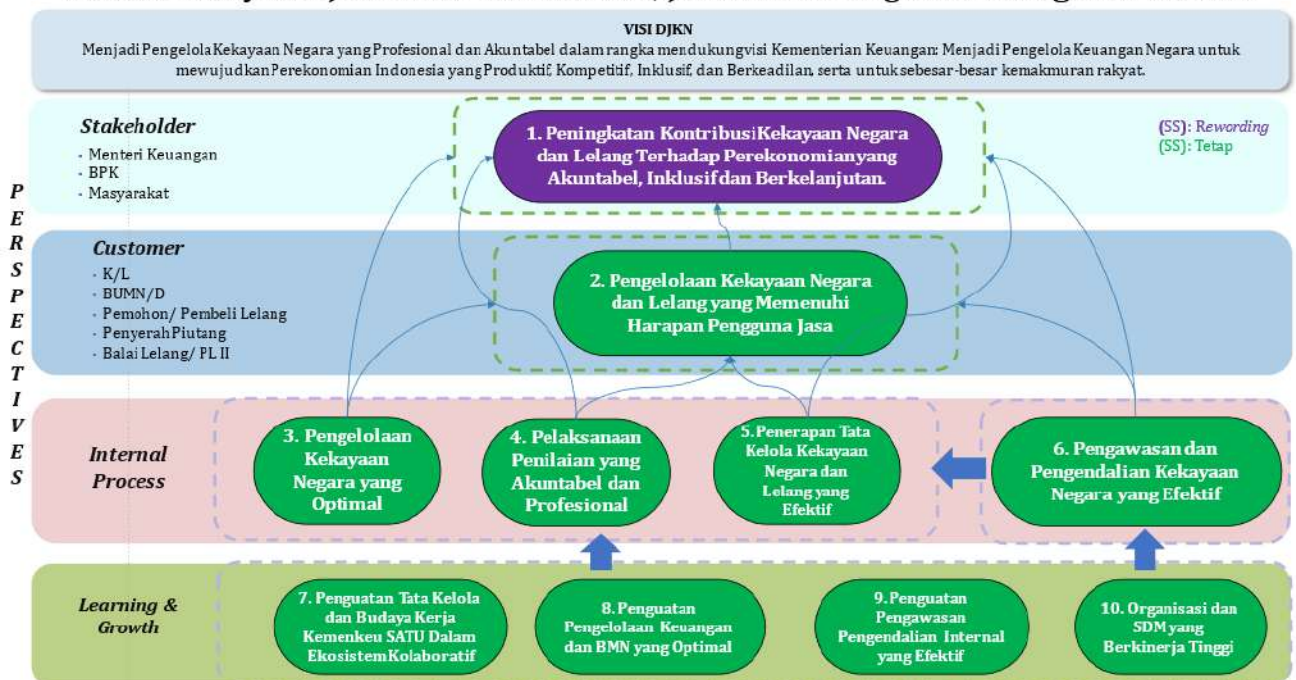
VISI DJKN

Menjadi Pengelola Kekayaan Negara yang Profesional dan Akuntabel dalam rangka mendukung visi Kementerian Keuangan: Menjadi Pengelola Keuangan Negara untuk mewujudkan Perekonomian Indonesia yang Produktif, Kompetitif, Inklusif, dan Berkeadilan, serta untuk sebesar-besar kemakmuran rakyat.

PERSPECTIVES

Stakeholder
- Menteri Keuangan
- BPK
- Masyarakat

1. Peningkatan Kontribusi Kekayaan Negara dan Lelang Terhadap Perekonomian yang Akuntabel, Inklusif dan Berkelanjutan.

(SS): Rewording
(SS): Tetap

Customer
- K/L
- BUMN/D
- Pemohon/ Pembeli Lelang
- Penyerah Piutang
- Balai Lelang/ PL II

2. Pengelolaan Kekayaan Negara dan Lelang yang Memenuhi Harapan Pengguna Jasa

Internal Process

3. Pengelolaan Kekayaan Negara yang Optimal

4. Pelaksanaan Penilaian yang Akuntabel dan Profesional

5. Penerapan Tata Kelola Kekayaan Negara dan Lelang yang Efektif

6. Pengawasan dan Pengendalian Kekayaan Negara yang Efektif

Learning & Growth

7. Penguatan Tata Kelola dan Budaya Kerja Kemenkeu SATU Dalam Ekosistem Kolaboratif

8. Penguatan Pengelolaan Keuangan dan BMN yang Optimal

9. Penguatan Pengawasan Pengendalian Internal yang Efektif

10. Organisasi dan SDM yang Berkinerja Tinggi